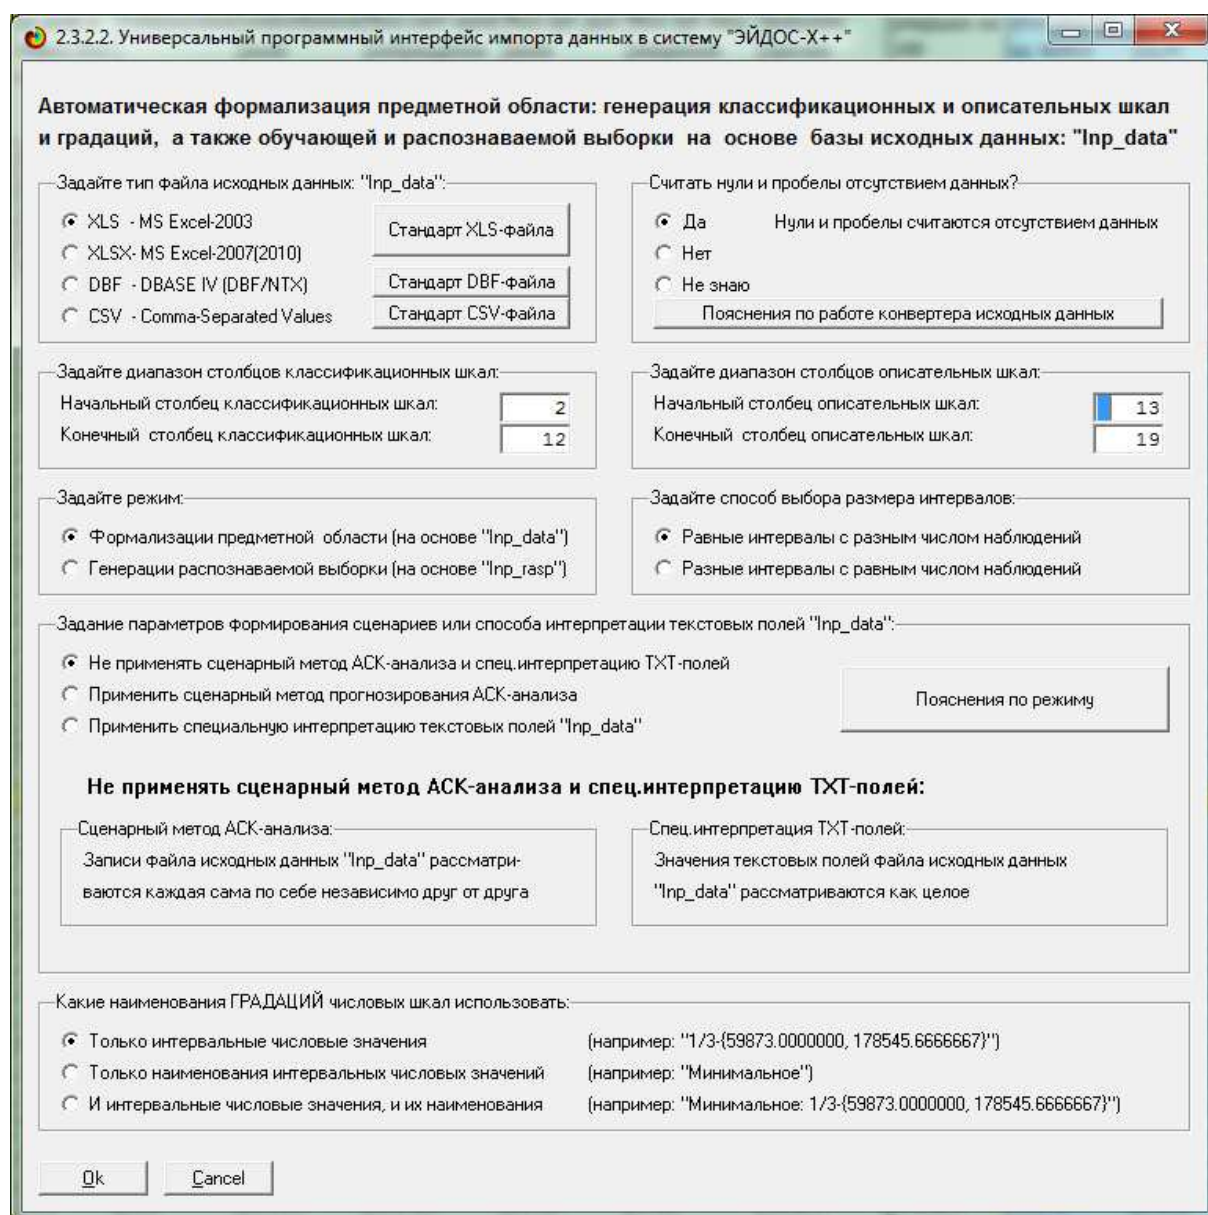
2.3.2.2. Универсальный программный интерфейс импорта данных в систему "ЭЙДОС-Х++"

Автоматическая формализация предметной области: генерация классификационных и описательных шкал и градаций, а также обучающей и распознаваемой выборки на основе базы исходных данных: "Inp_data"

Задайте тип файла исходных данных: "Inp_data":

XLS - MS Excel-2003
XLSX- MS Excel-2007(2010)
DBF - DBASE IV (DBF/NTX)
CSV - Comma-Separated Values

Стандарт XLS-файла
Стандарт DBF-файла
Стандарт CSV-файла

Считать нули и пробелы отсутствием данных?

Да
Нет
Не знаю

Нули и пробелы считаются отсутствием данных

Пояснения по работе конвертера исходных данных

Задайте диапазон столбцов классификационных шкал:
Начальный столбец классификационных шкал: 2
Конечный столбец классификационных шкал: 12

Задайте диапазон столбцов описательных шкал:
Начальный столбец описательных шкал: 13
Конечный столбец описательных шкал: 19

Задайте режим:
Формализации предметной области (на основе "Inp_data")
Генерации распознаваемой выборки (на основе "Inp_rasp")

Задайте способ выбора размера интервалов:
Равные интервалы с разным числом наблюдений
Разные интервалы с равным числом наблюдений

Задание параметров формирования сценариев или способа интерпретации текстовых полей "Inp_data":
Не применять сценарный метод АСК-анализа и спец.интерпретацию TXT-полей
Применить сценарный метод прогнозирования АСК-анализа
Применить специальную интерпретацию текстовых полей "Inp_data"

Пояснения по режиму

Не применять сценарный метод АСК-анализа и спец.интерпретацию TXT-полей:

Сценарный метод АСК-анализа:
Записи файла исходных данных "Inp_data" рассматриваются каждая сама по себе независимо друг от друга

Спец.интерпретация TXT-полей:
Значения текстовых полей файла исходных данных "Inp_data" рассматриваются как целое

Какие наименования ГРАДАЦИЙ числовых шкал использовать:
Только интервальные числовые значения (например: "1/3-{59873.0000000, 178545.6666667}")
Только наименования интервальных числовых значений (например: "Минимальное")
И интервальные числовые значения, и их наименования (например: "Минимальное: 1/3-{59873.0000000, 178545.6666667}")

Ok
Cancel